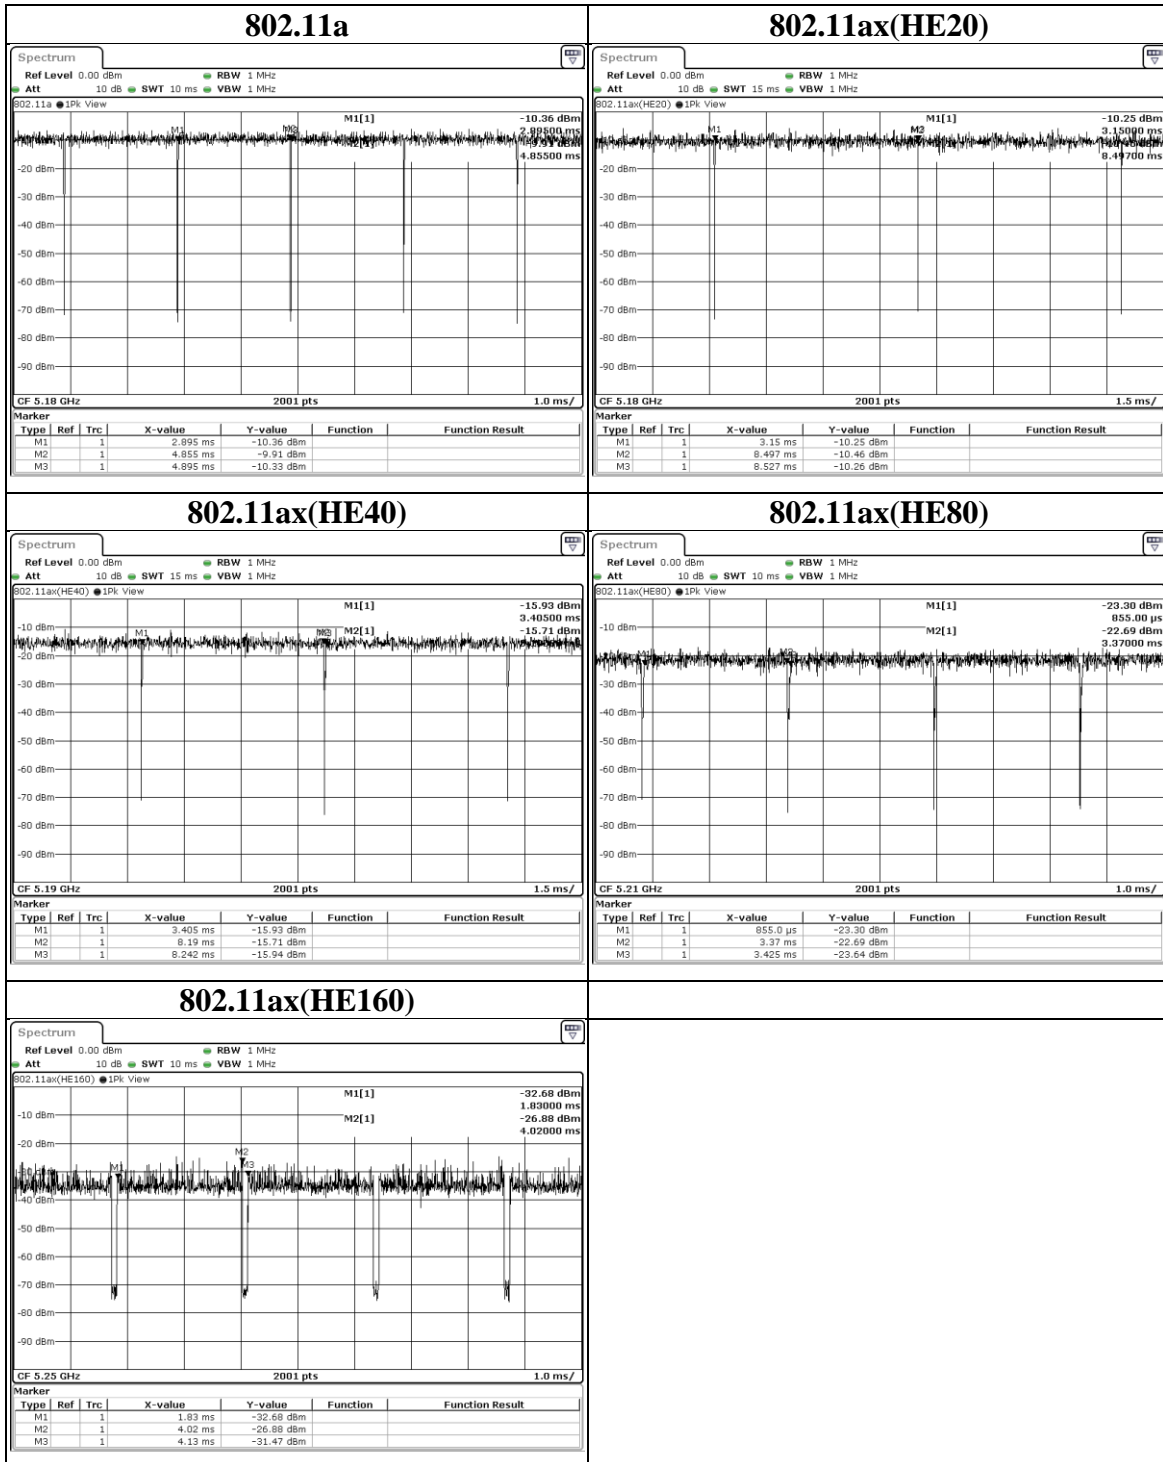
802.11a

Spectrum
Ref Level 0.00 dBm RBW 1 MHz
Att 10 dB SWT 10 ms VBW 1 MHz
802.11a 1Pk View
M1[1] -10.36 dBm 2.89500 ms
M1 M2 M2[1] -9.91 dBm 4.85500 ms
-20 dBm
-30 dBm
-40 dBm
-50 dBm
-60 dBm
-70 dBm
-80 dBm
-90 dBm
CF 5.18 GHz 2001 pts 1.0 ms/

Marker

| Type | Ref | Trc | X-value | Y-value | Function | Function Result |
|---|---|---|---|---|---|---|
| M1 | | 1 | 2.895 ms | -10.36 dBm | | |
| M2 | | 1 | 4.855 ms | -9.91 dBm | | |
| M3 | | 1 | 4.895 ms | -10.33 dBm | | |

802.11ax(HE20)

Spectrum
Ref Level 0.00 dBm RBW 1 MHz
Att 10 dB SWT 15 ms VBW 1 MHz
802.11ax(HE20) 1Pk View
M1[1] -10.25 dBm 3.15000 ms
M1 M3 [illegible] 8.49700 ms
-20 dBm
-30 dBm
-40 dBm
-50 dBm
-60 dBm
-70 dBm
-80 dBm
-90 dBm
CF 5.18 GHz 2001 pts 1.5 ms/

Marker

| Type | Ref | Trc | X-value | Y-value | Function | Function Result |
|---|---|---|---|---|---|---|
| M1 | | 1 | 3.15 ms | -10.25 dBm | | |
| M2 | | 1 | 8.497 ms | -10.46 dBm | | |
| M3 | | 1 | 8.527 ms | -10.26 dBm | | |

802.11ax(HE40)

Spectrum
Ref Level 0.00 dBm RBW 1 MHz
Att 10 dB SWT 15 ms VBW 1 MHz
802.11ax(HE40) 1Pk View
M1[1] -15.93 dBm 3.40500 ms
-10 dBm M1 M2 M2[1] -15.71 dBm
-20 dBm
-30 dBm
-40 dBm
-50 dBm
-60 dBm
-70 dBm
-80 dBm
-90 dBm
CF 5.19 GHz 2001 pts 1.5 ms/

Marker

| Type | Ref | Trc | X-value | Y-value | Function | Function Result |
|---|---|---|---|---|---|---|
| M1 | | 1 | 3.405 ms | -15.93 dBm | | |
| M2 | | 1 | 8.19 ms | -15.71 dBm | | |
| M3 | | 1 | 8.242 ms | -15.94 dBm | | |

802.11ax(HE80)

Spectrum
Ref Level 0.00 dBm RBW 1 MHz
Att 10 dB SWT 10 ms VBW 1 MHz
802.11ax(HE80) 1Pk View
M1[1] -23.30 dBm 855.00 µs
-10 dBm M2[1] -22.69 dBm 3.37000 ms
M1 M2
-30 dBm
-40 dBm
-50 dBm
-60 dBm
-70 dBm
-80 dBm
-90 dBm
CF 5.21 GHz 2001 pts 1.0 ms/

Marker

| Type | Ref | Trc | X-value | Y-value | Function | Function Result |
|---|---|---|---|---|---|---|
| M1 | | 1 | 855.0 µs | -23.30 dBm | | |
| M2 | | 1 | 3.37 ms | -22.69 dBm | | |
| M3 | | 1 | 3.425 ms | -23.64 dBm | | |

802.11ax(HE160)

Spectrum
Ref Level 0.00 dBm RBW 1 MHz
Att 10 dB SWT 10 ms VBW 1 MHz
802.11ax(HE160) 1Pk View
M1[1] -32.68 dBm 1.83000 ms
-10 dBm M2[1] -26.88 dBm 4.02000 ms
-20 dBm
M2 M1 M3
-40 dBm
-50 dBm
-60 dBm
-70 dBm
-80 dBm
-90 dBm
CF 5.25 GHz 2001 pts 1.0 ms/

Marker

| Type | Ref | Trc | X-value | Y-value | Function | Function Result |
|---|---|---|---|---|---|---|
| M1 | | 1 | 1.83 ms | -32.68 dBm | | |
| M2 | | 1 | 4.02 ms | -26.88 dBm | | |
| M3 | | 1 | 4.13 ms | -31.47 dBm | | |